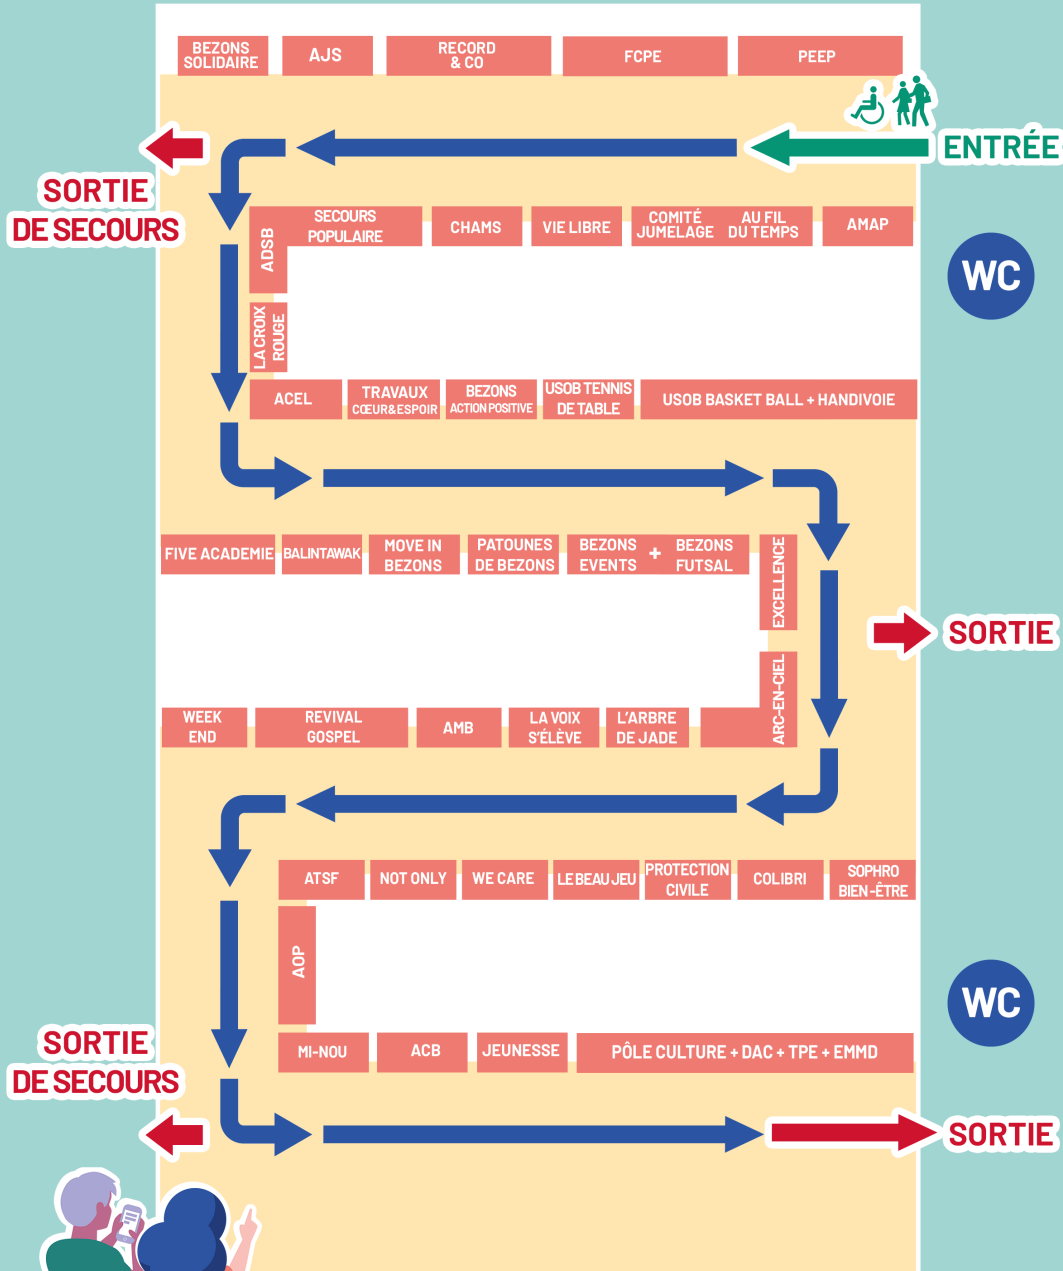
BEZONS SOLIDAIRE
AJS
RECORD & CO
FCPE
PEEP

ENTRÉE

SORTIE DE SECOURS

ADSB
SECOURS POPULAIRE
CHAMS
VIE LIBRE
COMITÉ JUMELAGE
AU FIL DU TEMPS
AMAP

WC

LA CROIX ROUGE

ACEL
TRAVAUX CŒUR&ESPOIR
BEZONS ACTION POSITIVE
USOB TENNIS DE TABLE
USOB BASKET BALL + HANDIVOIE

FIVE ACADEMIE
BALINTAWAK
MOVE IN BEZONS
PATOUNES DE BEZONS
BEZONS EVENTS + BEZONS FUTSAL
EXCELLENCE

SORTIE

ARC-EN-CIEL

WEEK END
REVIVAL GOSPEL
AMB
LA VOIX S'ÉLÈVE
L'ARBRE DE JADE

ATSF
NOT ONLY
WE CARE
LE BEAU JEU
PROTECTION CIVILE
COLIBRI
SOPHRO BIEN-ÊTRE

AOP

WC

SORTIE DE SECOURS

MI-NOU
ACB
JEUNESSE
PÔLE CULTURE + DAC + TPE + EMMD

SORTIE